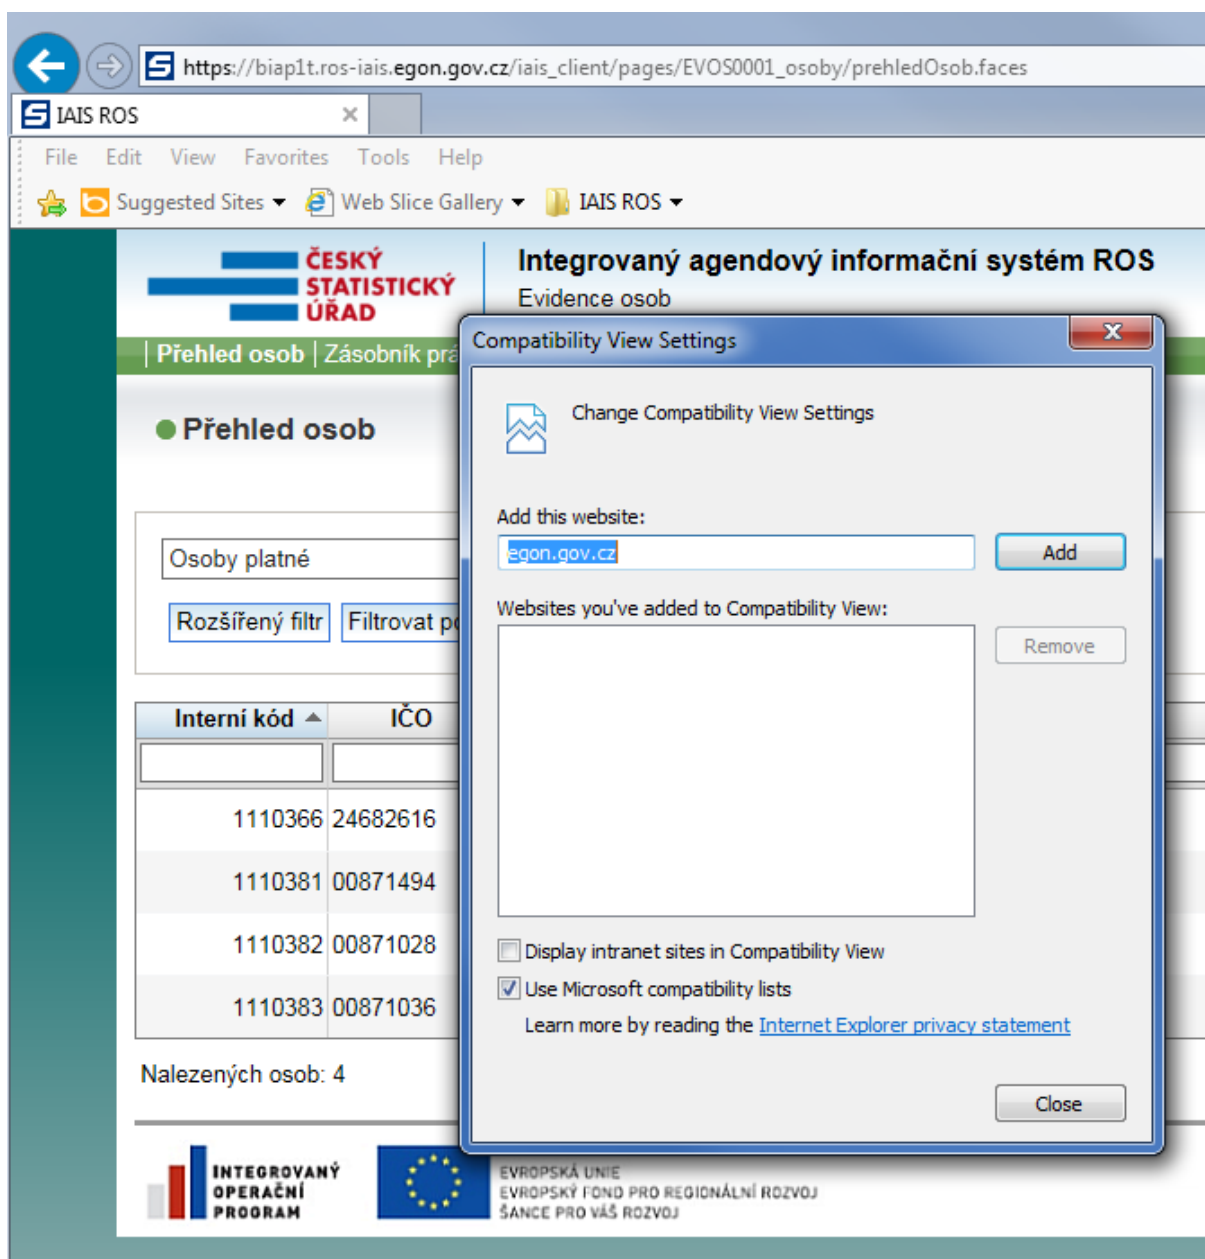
https://biap1t.ros-iais.egon.gov.cz/iais_client/pages/EVOS0001_osoby/prehledOsob.faces

IAIS ROS ×

File Edit View Favorites Tools Help

Suggested Sites ▾ Web Slice Gallery ▾ IAIS ROS ▾

ČESKÝ STATISTICKÝ ÚŘAD

Integrovaný agendový informační systém ROS
Evidence osob

Přehled osob | Zásobník prá

Přehled osob

Osoby platné

Rozšířený filtr Filtrovat p

| Interní kód | IČO |
|---|---|
| | |
| 1110366 | 24682616 |
| 1110381 | 00871494 |
| 1110382 | 00871028 |
| 1110383 | 00871036 |

Nalezených osob: 4

INTEGROVANÝ OPERAČNÍ PROGRAM

EVROPSKÁ UNIE
EVROPSKÝ FOND PRO REGIONÁLNÍ ROZVOJ
ŠANCE PRO VÁŠ ROZVOJ

Compatibility View Settings

Change Compatibility View Settings

Add this website:

egon.gov.cz

Add

Websites you've added to Compatibility View:

Remove

Display intranet sites in Compatibility View

Use Microsoft compatibility lists

Learn more by reading the Internet Explorer privacy statement

Close